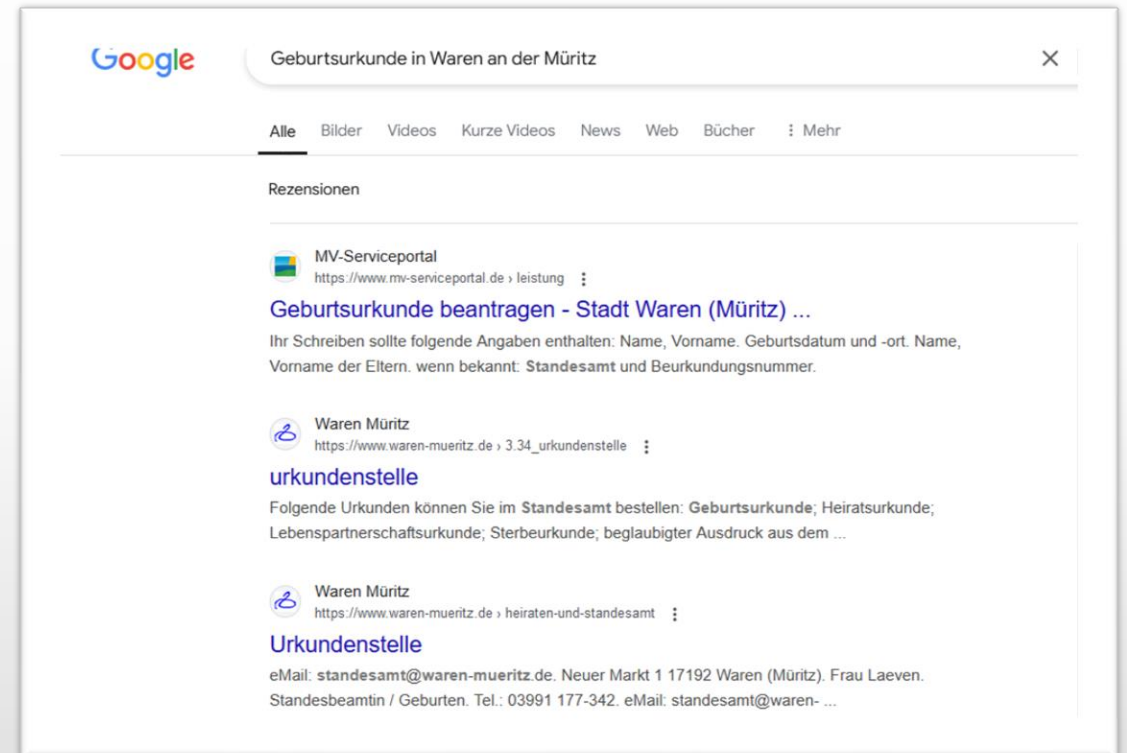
Google

Geburtsurkunde in Waren an der Müritz

×

Alle Bilder Videos Kurze Videos News Web Bücher ⋮ Mehr

Rezensionen

MV-Serviceportal
https://www.mv-serviceportal.de › leistung ⋮

Geburtsurkunde beantragen - Stadt Waren (Müritz) ...

Ihr Schreiben sollte folgende Angaben enthalten: Name, Vorname. Geburtsdatum und -ort. Name, Vorname der Eltern. wenn bekannt: Standesamt und Beurkundungsnummer.

Waren Müritz
https://www.waren-mueritz.de › 3.34_urkundenstelle ⋮

urkundenstelle

Folgende Urkunden können Sie im Standesamt bestellen: Geburtsurkunde; Heiratsurkunde; Lebenspartnerschaftsurkunde; Sterbeurkunde; beglaubigter Ausdruck aus dem ...

Waren Müritz
https://www.waren-mueritz.de › heiraten-und-standesamt ⋮

Urkundenstelle

eMail: standesamt@waren-mueritz.de. Neuer Markt 1 17192 Waren (Müritz). Frau Laeven. Standesbeamtin / Geburten. Tel.: 03991 177-342. eMail: standesamt@waren- ...